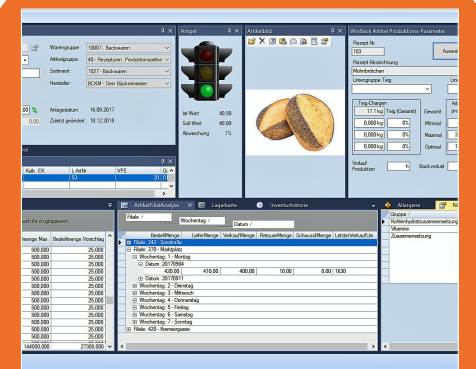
Warengruppe 100007 - Backwaren
Artikelgruppe 40 - Rezepturen, Produktionsartikel
Sortiment 1027 - Backwaren
Hersteller BCKM - Den Bäckermeister
Anlagedatum: 16.09.2017
Zuletzt geändert: 10.12.2018

Ampel
Ist-Wert 40,50
Soll-Wert 40,00
Abweichung 1%

Artikelbild

Winfried Artikel Produktions-Parameter
Rezept-Nr
163
Rezept-Bezeichnung
Mohnbrötchen
Untergruppe Teig
Teig-Chargen
17,1 kg Teig (Gesamt)
0,00 kg 0%
0,00 kg 0%
0,00 kg 0%
0,00 kg 0%
Gewicht
Minimal
Maximal
Optimal
Vorlauf Produktion h
Backverlust

Kalk. EK Lf.Artt VPE

ArtikelfilialAnalyse Lagerkarte Inventurhistorie Allergene

Filiale /
Wochentag /
Datum /

menge Max Bestellmenge Vorschlag
500,000 25,000
500,000 25,000
500,000 25,000
500,000 25,000
500,000 25,000
500,000 25,000
500,000 25,000
500,000 25,000
500,000 25,000
500,000 25,000
500,000 25,000
500,000 25,000
144000,000 27300,000

| | BestellMenge | LieferMenge | VerkaufMenge | RetourenMenge | SchwundMenge | LetzterVerkaufUhr |
|---|---|---|---|---|---|---|
| Filiale: 242 - Seestraße | | | | | | |
| Filiale: 370 - Marktplatz | | | | | | |
| Wochentag: 1 - Montag | | | | | | |
| Datum: 20170904 | | | | | | |
| | 420,00 | 410,00 | 400,00 | 10,00 | 0,00 | 1630 |
| Datum: 20170911 | | | | | | |
| Wochentag: 2 - Dienstag | | | | | | |
| Wochentag: 3 - Mittwoch | | | | | | |
| Wochentag: 4 - Donnerstag | | | | | | |
| Wochentag: 5 - Freitag | | | | | | |
| Wochentag: 6 - Samstag | | | | | | |
| Wochentag: 7 - Sonntag | | | | | | |
| Filiale: 420 - Kreissparkasse | | | | | | |

Gruppe /
Kohlenhydratzusammensetzung
Vitamine
Zusammensetzung